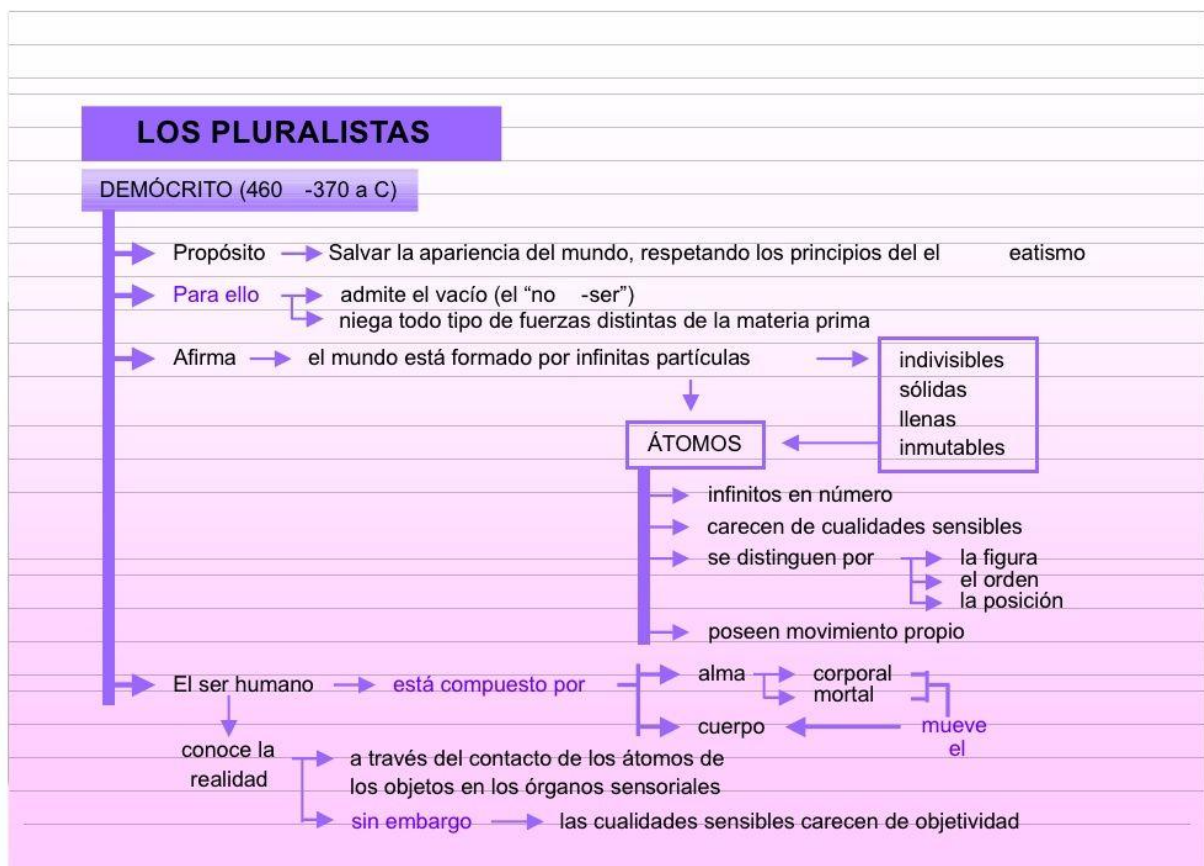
LOS PLURALISTAS

DEMÓCRITO (460 -370 a C)

Propósito → Salvar la apariencia del mundo, respetando los principios del el eatismo

Para ello → admite el vacío (el "no -ser")
→ niega todo tipo de fuerzas distintas de la materia prima

Afirma → el mundo está formado por infinitas partículas → indivisibles sólidas llenas inmutables

ÁTOMOS

→ infinitos en número
→ carecen de cualidades sensibles
→ se distinguen por → la figura → el orden → la posición
→ poseen movimiento propio

El ser humano → está compuesto por → alma → corporal mortal
→ cuerpo ← mueve el

conoce la realidad → a través del contacto de los átomos de los objetos en los órganos sensoriales
→ sin embargo → las cualidades sensibles carecen de objetividad